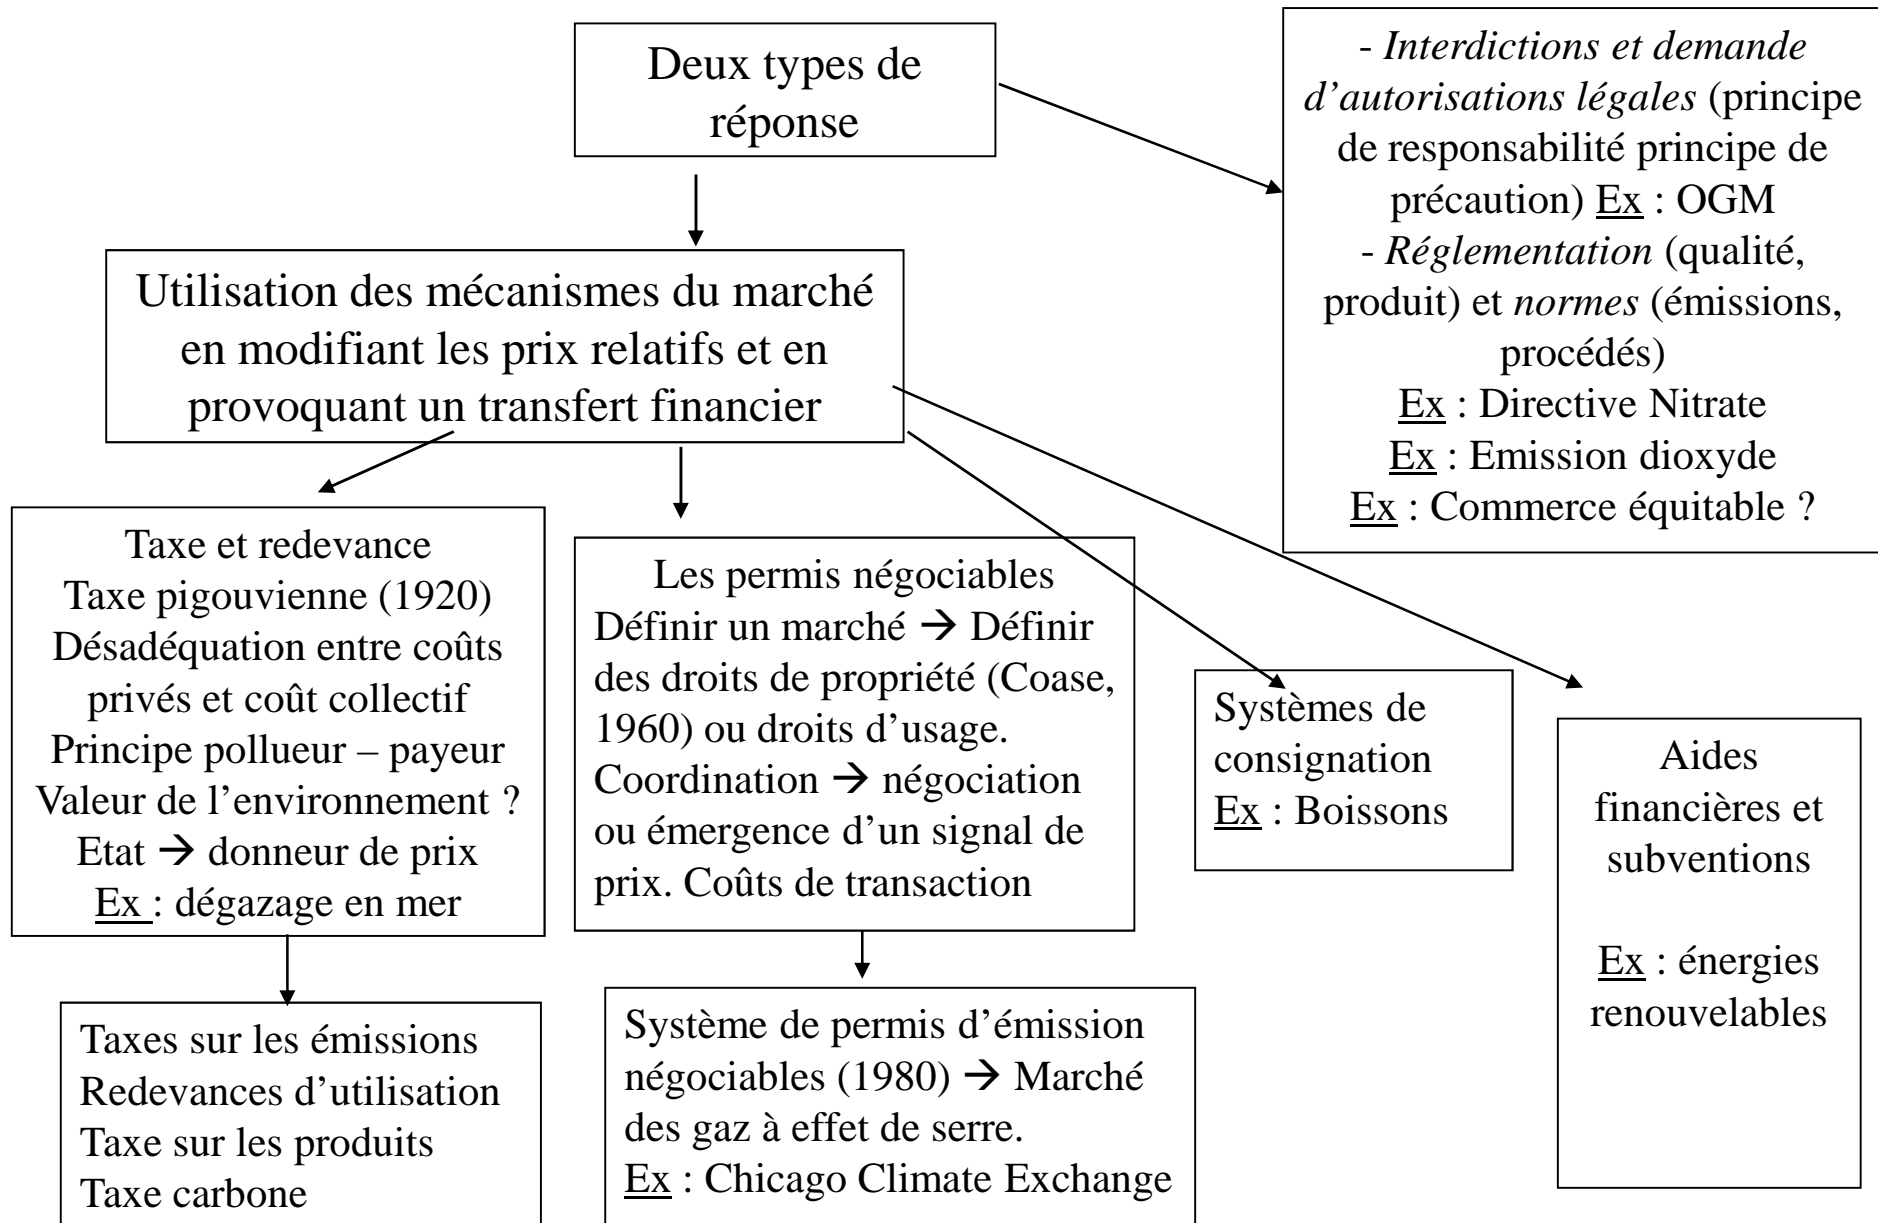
Deux types de réponse

- Interdictions et demande d'autorisations légales (principe de responsabilité principe de précaution) Ex : OGM
- Réglementation (qualité, produit) et normes (émissions, procédés)
Ex : Directive Nitrate
Ex : Emission dioxyde
Ex : Commerce équitable ?

Utilisation des mécanismes du marché en modifiant les prix relatifs et en provoquant un transfert financier

Taxe et redevance
Taxe pigouvienne (1920)
Désadéquation entre coûts privés et coût collectif
Principe pollueur – payeur
Valeur de l'environnement ?
Etat → donneur de prix
Ex : dégazage en mer

Les permis négociables
Définir un marché → Définir des droits de propriété (Coase, 1960) ou droits d'usage.
Coordination → négociation ou émergence d'un signal de prix. Coûts de transaction

Systèmes de consignation
Ex : Boissons

Aides financières et subventions

Ex : énergies renouvelables

Taxes sur les émissions
Redevances d'utilisation
Taxe sur les produits
Taxe carbone

Système de permis d'émission négociables (1980) → Marché des gaz à effet de serre.
Ex : Chicago Climate Exchange